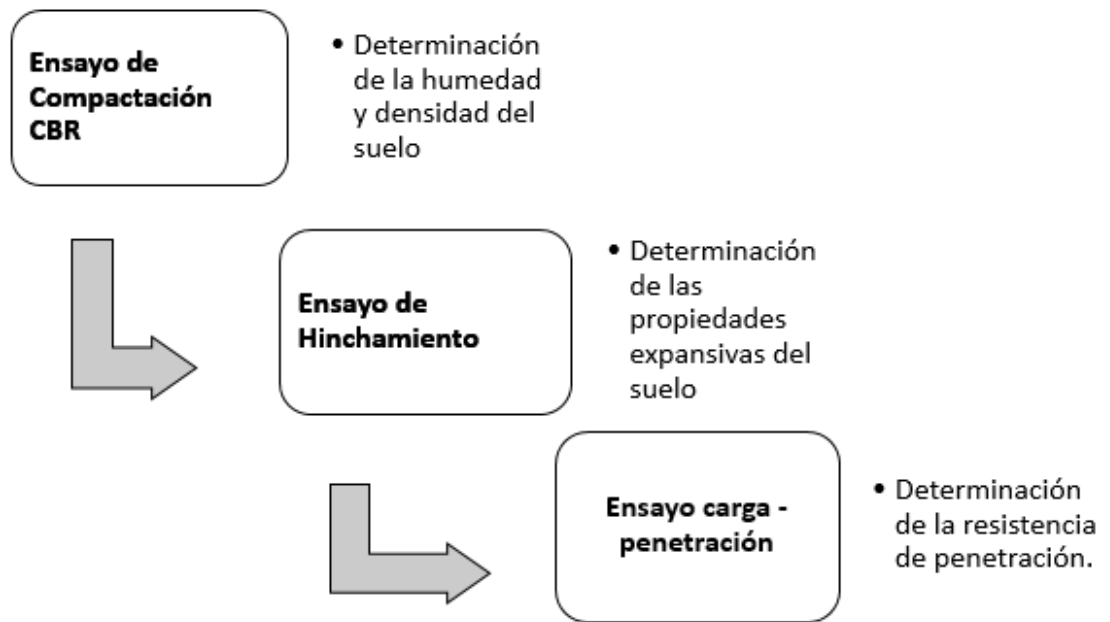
Ensayo de Compactación CBR

• Determinación de la humedad y densidad del suelo

Ensayo de Hinchamiento

• Determinación de las propiedades expansivas del suelo

Ensayo carga - penetración

• Determinación de la resistencia de penetración.